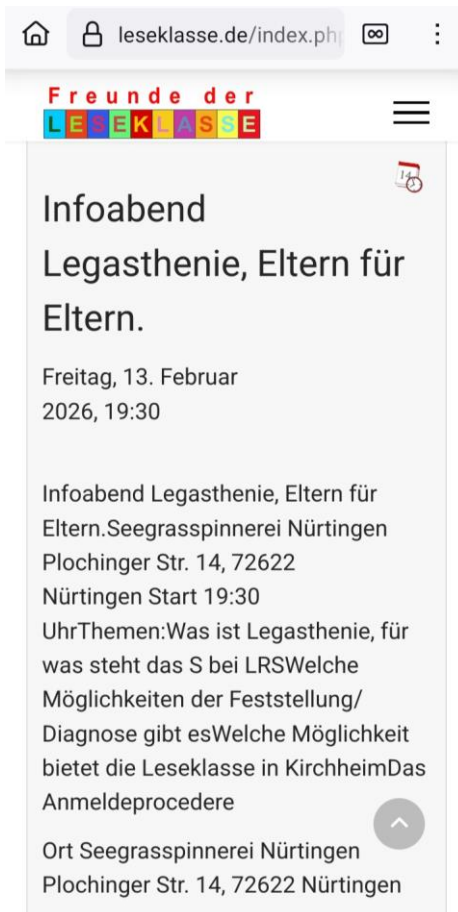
leseklasse.de/index.ph

Freunde der
LESEKLASSE

14

Infoabend Legasthenie, Eltern für Eltern.

Freitag, 13. Februar 2026, 19:30

Infoabend Legasthenie, Eltern für Eltern.Seegrasspinnerei Nürtingen Plochinger Str. 14, 72622 Nürtingen Start 19:30 UhrThemen:Was ist Legasthenie, für was steht das S bei LRSWelche Möglichkeiten der Feststellung/ Diagnose gibt esWelche Möglichkeit bietet die Leseklasse in KirchheimDas Anmeldeprocedere

Ort Seegrasspinnerei Nürtingen Plochinger Str. 14, 72622 Nürtingen